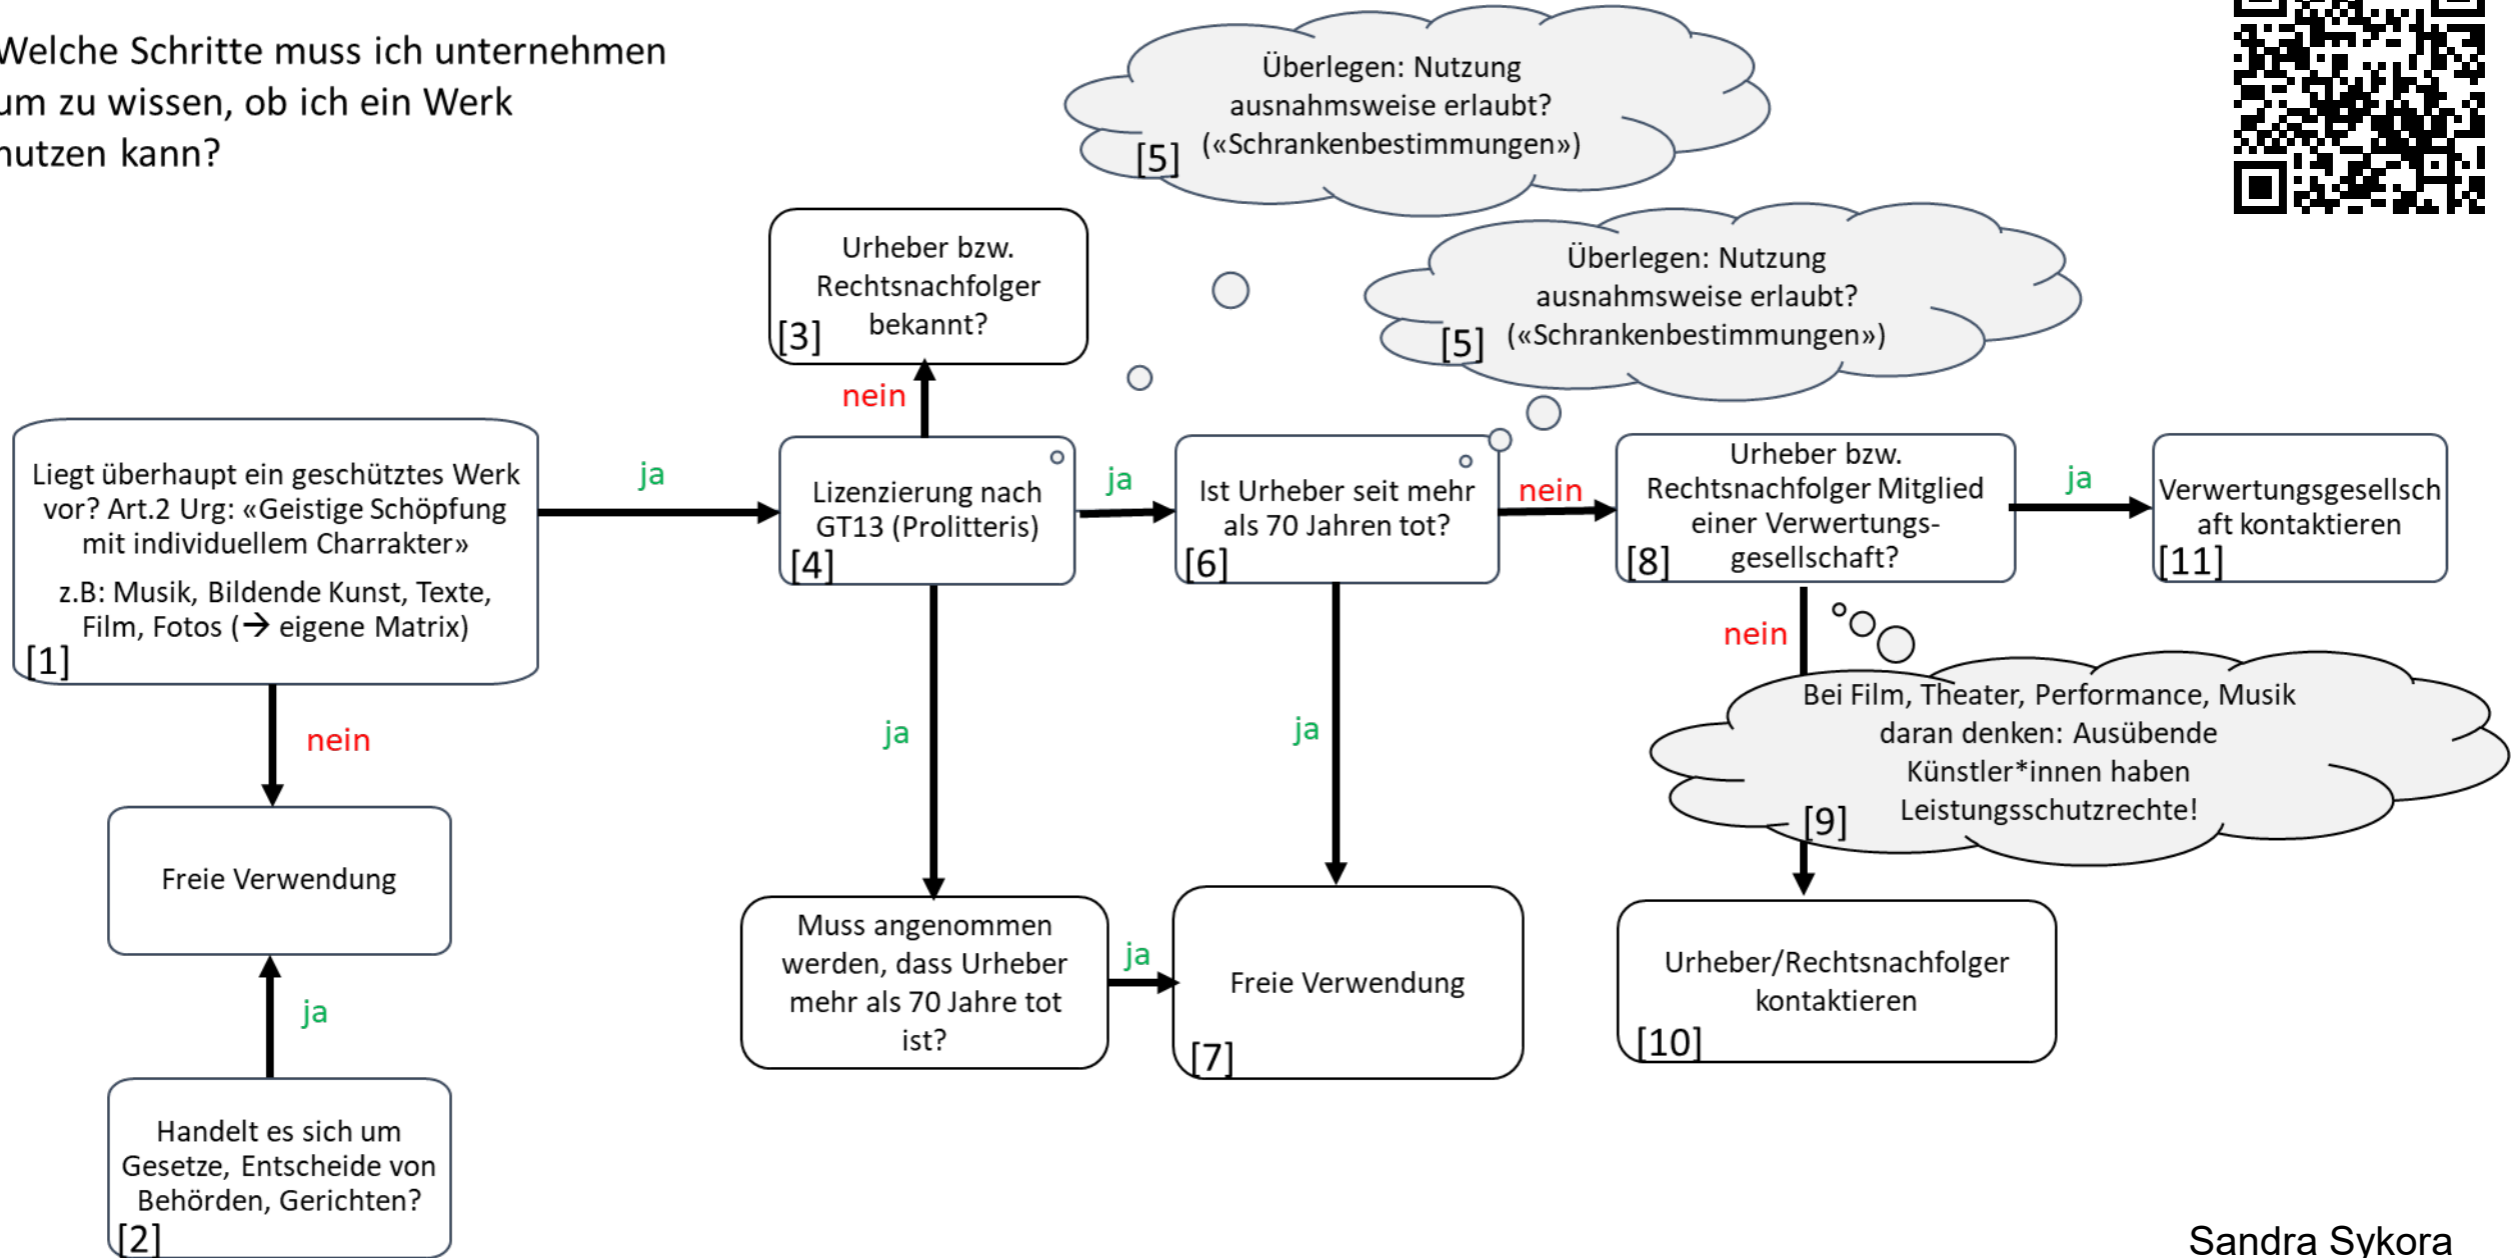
Welche Schritte muss ich unternehmen um zu wissen, ob ich ein Werk nutzen kann?

Überlegen: Nutzung ausnahmsweise erlaubt? («Schrankenbestimmungen») [5]

Urheber bzw. Rechtsnachfolger bekannt? [3]

Überlegen: Nutzung ausnahmsweise erlaubt? («Schrankenbestimmungen») [5]

nein

Liegt überhaupt ein geschütztes Werk vor? Art.2 Urg: «Geistige Schöpfung mit individuellem Charrakter»

z.B: Musik, Bildende Kunst, Texte, Film, Fotos (→ eigene Matrix) [1]

ja

Lizenzierung nach GT13 (Prolitteris) [4]

ja

Ist Urheber seit mehr als 70 Jahren tot? [6]

nein

Urheber bzw. Rechtsnachfolger Mitglied einer Verwertungs-gesellschaft? [8]

ja

Verwertungsgesellschaft kontaktieren [11]

nein

nein

Bei Film, Theater, Performance, Musik daran denken: Ausübende Künstler*innen haben Leistungsschutzrechte! [9]

ja

ja

Freie Verwendung

Muss angenommen werden, dass Urheber mehr als 70 Jahre tot ist?

ja

Freie Verwendung [7]

Urheber/Rechtsnachfolger kontaktieren [10]

ja

Handelt es sich um Gesetze, Entscheide von Behörden, Gerichten? [2]

Sandra Sykora